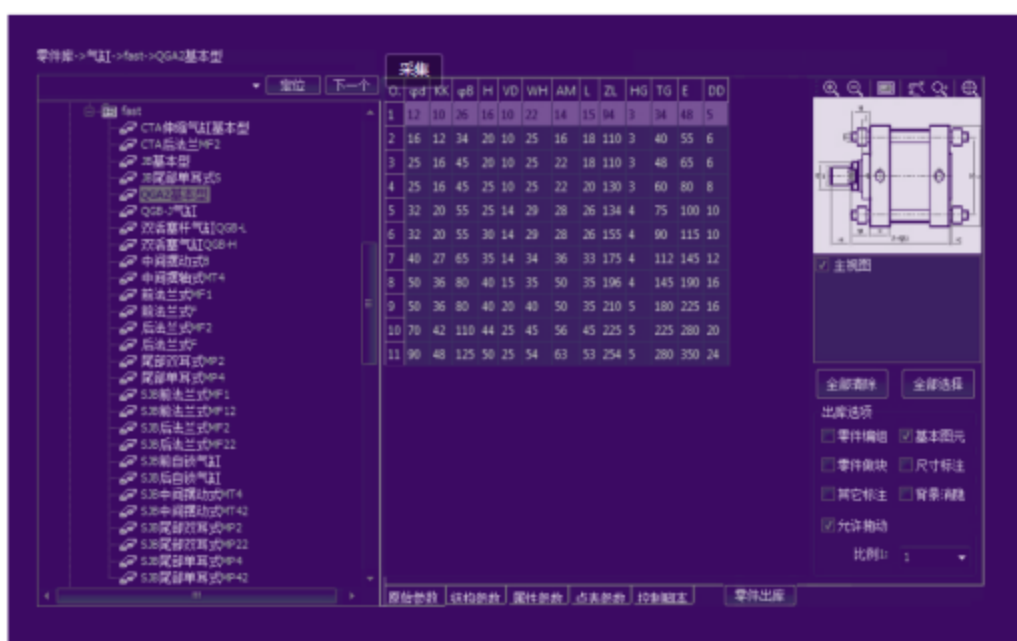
零件库->气缸->fast->QGA2基本型

定位 下一个

采集

fast
CTA伸缩气缸基本型
CTA后法兰MF2
JB基本型
JB尾部单耳式S
QGA2基本型
QGB-J气缸
双活塞杆气缸QGB-L
双活塞气缸QGB-H
中间摆动式B
中间摆轴式MT4
前法兰式MF1
前法兰式F
后法兰式MF2
后法兰式F
尾部双耳式MP2
尾部单耳式MP4
SJB前法兰式MF1
SJB前法兰式MF12
SJB后法兰式MF2
SJB后法兰式MF22
SJB前自锁气缸
SJB后自锁气缸
SJB中间摆动式MT4
SJB中间摆动式MT42
SJB尾部双耳式MP2
SJB尾部双耳式MP22
SJB尾部单耳式MP4
SJB尾部单耳式MP42

| O. | φd | KK | φB | H | VD | WH | AM | L | ZL | HG | TG | E | DD |
|---|---|---|---|---|---|---|---|---|---|---|---|---|---|
| 1 | 12 | 10 | 26 | 16 | 10 | 22 | 14 | 15 | 94 | 3 | 34 | 48 | 5 |
| 2 | 16 | 12 | 34 | 20 | 10 | 25 | 16 | 18 | 110 | 3 | 40 | 55 | 6 |
| 3 | 25 | 16 | 45 | 20 | 10 | 25 | 22 | 18 | 110 | 3 | 48 | 65 | 6 |
| 4 | 25 | 16 | 45 | 25 | 10 | 25 | 22 | 20 | 130 | 3 | 60 | 80 | 8 |
| 5 | 32 | 20 | 55 | 25 | 14 | 29 | 28 | 26 | 134 | 4 | 75 | 100 | 10 |
| 6 | 32 | 20 | 55 | 30 | 14 | 29 | 28 | 26 | 155 | 4 | 90 | 115 | 10 |
| 7 | 40 | 27 | 65 | 35 | 14 | 34 | 36 | 33 | 175 | 4 | 112 | 145 | 12 |
| 8 | 50 | 36 | 80 | 40 | 15 | 35 | 50 | 35 | 196 | 4 | 145 | 190 | 16 |
| 9 | 50 | 36 | 80 | 40 | 20 | 40 | 50 | 35 | 210 | 5 | 180 | 225 | 16 |
| 10 | 70 | 42 | 110 | 44 | 25 | 45 | 56 | 45 | 225 | 5 | 225 | 280 | 20 |
| 11 | 90 | 48 | 125 | 50 | 25 | 54 | 63 | 53 | 254 | 5 | 280 | 350 | 24 |

主视图

全部清除 全部选择
出库选项
零件编组 基本图元
零件做块 尺寸标注
其它标注 背景消隐
允许拖动
比例: 1

原始参数 结构参数 属性参数 点表参数 控制驱动 零件出库